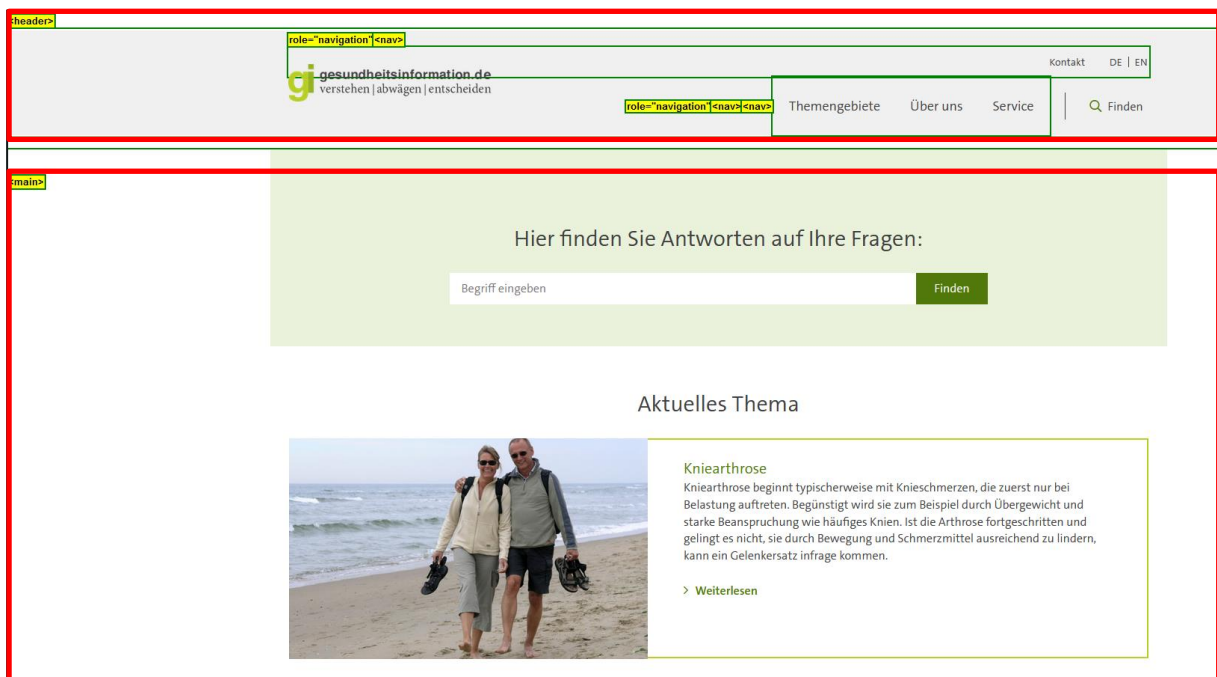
<header>

role="navigation" <nav>

gi gesundheitsinformation.de
verstehen | abwägen | entscheiden

Kontakt DE | EN

role="navigation" <nav> <nav>

Themengebiete Über uns Service

Finden

<main>

Hier finden Sie Antworten auf Ihre Fragen:

Begriff eingeben

Finden

Aktuelles Thema

Kniearthrose

Kniearthrose beginnt typischerweise mit Knieschmerzen, die zuerst nur bei Belastung auftreten. Begünstigt wird sie zum Beispiel durch Übergewicht und starke Beanspruchung wie häufiges Knien. Ist die Arthrose fortgeschritten und gelingt es nicht, sie durch Bewegung und Schmerzmittel ausreichend zu lindern, kann ein Gelenkersatz infrage kommen.

> Weiterlesen